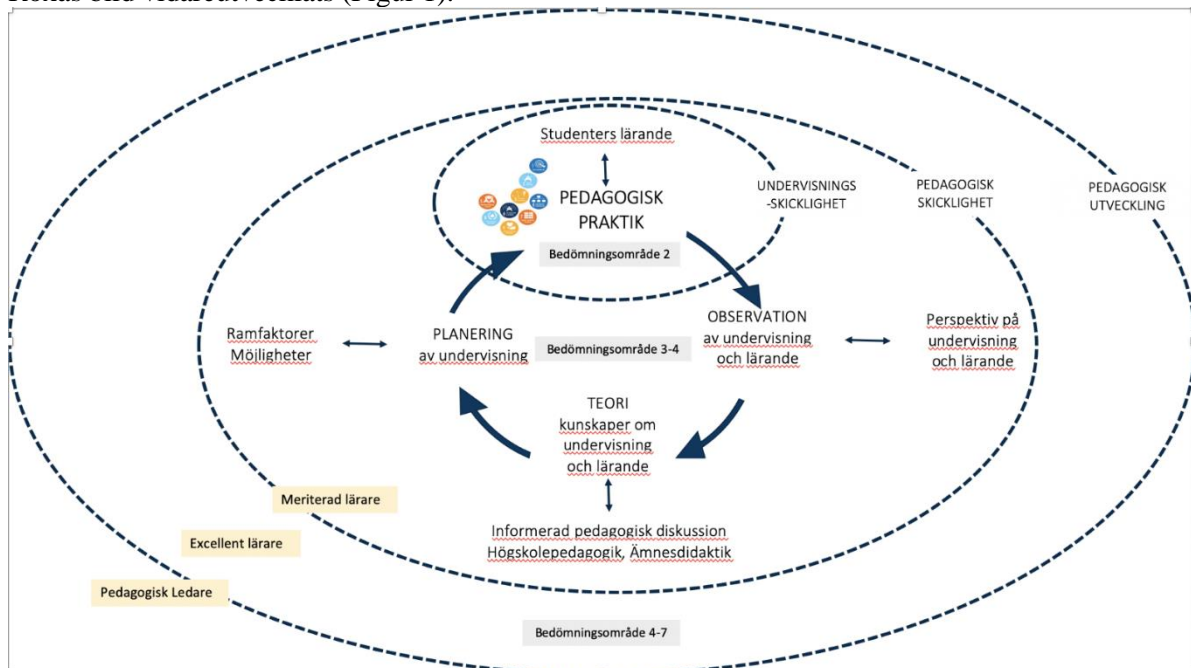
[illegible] och vidareutvecklats (Figur 1).

Studenters lärande

PEDAGOGISK PRAKTIK

Bedömningsområde 2

UNDERVISNINGS -SKICKLIGHET

PEDAGOGISK SKICKLIGHET

PEDAGOGISK UTVECKLING

Ramfaktorer Möjligheter

PLANERING av undervisning

Bedömningsområde 3-4

OBSERVATION av undervisning och lärande

Perspektiv på undervisning och lärande

TEORI kunskaper om undervisning och lärande

Meriterad lärare

Excellent lärare

Pedagogisk Ledare

Informerad pedagogisk diskussion Högskolepedagogik, Ämnesdidaktik

Bedömningsområde 4-7